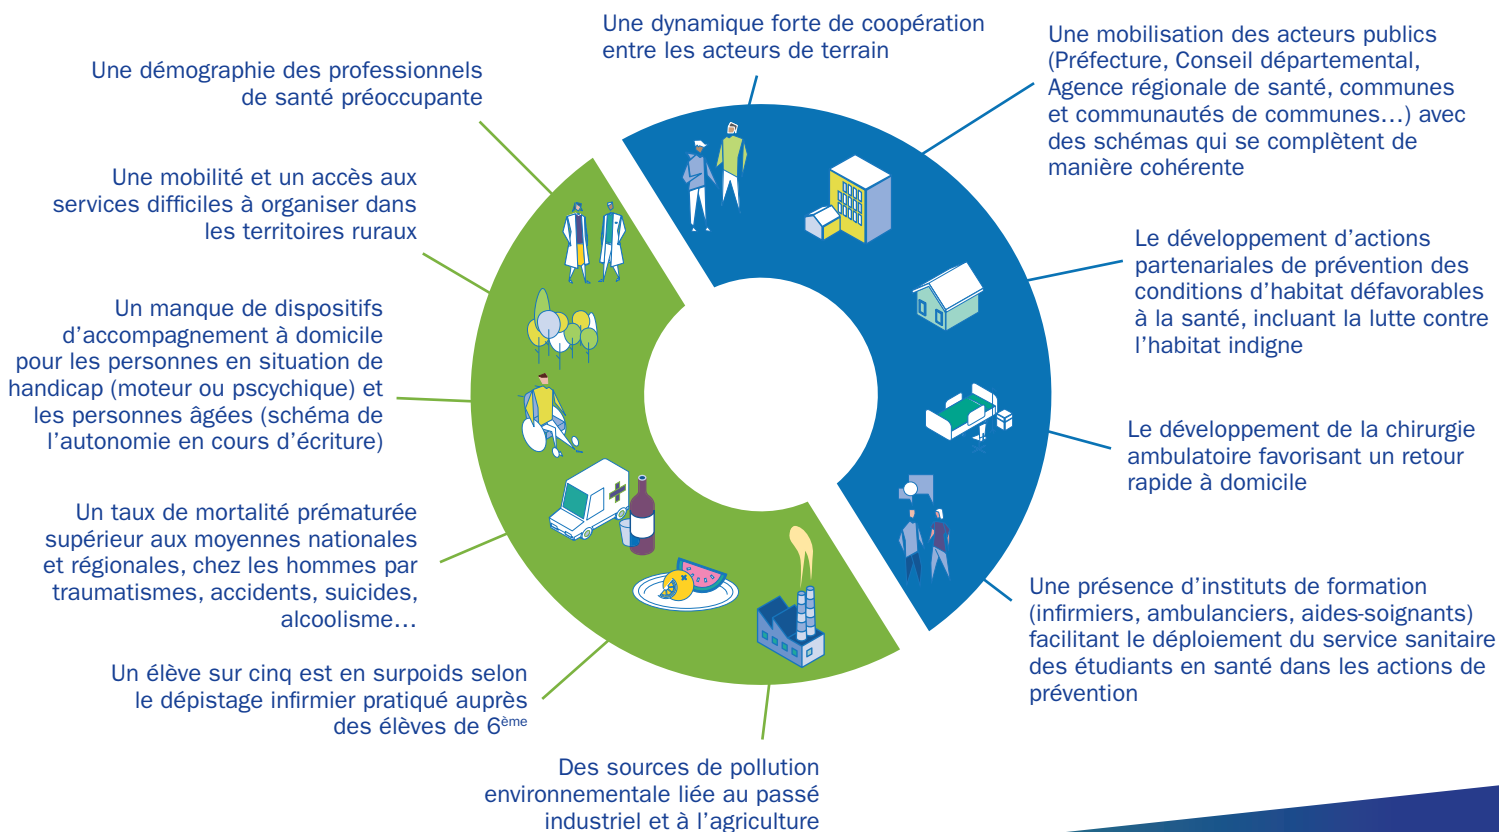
Une dynamique forte de coopération entre les acteurs de terrain

Une mobilisation des acteurs publics (Préfecture, Conseil départemental, Agence régionale de santé, communes et communautés de communes…) avec des schémas qui se complètent de manière cohérente

Le développement d’actions partenariales de prévention des conditions d’habitat défavorables à la santé, incluant la lutte contre l’habitat indigne

Le développement de la chirurgie ambulatoire favorisant un retour rapide à domicile

Une présence d’instituts de formation (infirmiers, ambulanciers, aides-soignants) facilitant le déploiement du service sanitaire des étudiants en santé dans les actions de prévention

Des sources de pollution environnementale liée au passé industriel et à l’agriculture

Un élève sur cinq est en surpoids selon le dépistage infirmier pratiqué auprès des élèves de 6$^{ème}$

Un taux de mortalité prématurée supérieur aux moyennes nationales et régionales, chez les hommes par traumatismes, accidents, suicides, alcoolisme…

Un manque de dispositifs d’accompagnement à domicile pour les personnes en situation de handicap (moteur ou pscychique) et les personnes âgées (schéma de l’autonomie en cours d’écriture)

Une mobilité et un accès aux services difficiles à organiser dans les territoires ruraux

Une démographie des professionnels de santé préoccupante